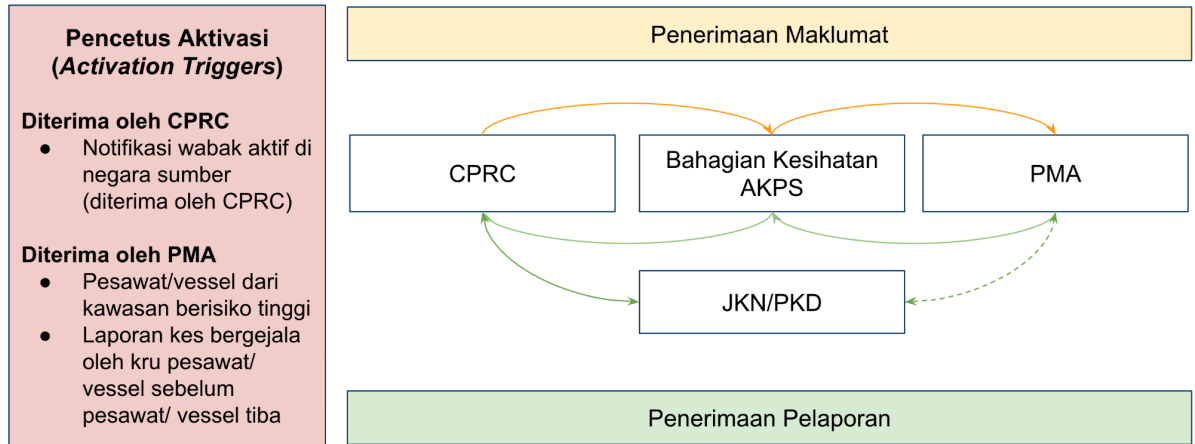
Pencetus Aktivasi
(*Activation Triggers*)

**Diterima oleh CPRC**
● Notifikasi wabak aktif di negara sumber (diterima oleh CPRC)

**Diterima oleh PMA**
● Pesawat/vessel dari kawasan berisiko tinggi
● Laporan kes bergejala oleh kru pesawat/ vessel sebelum pesawat/ vessel tiba

Penerimaan Maklumat

CPRC

Bahagian Kesihatan AKPS

PMA

JKN/PKD

Penerimaan Pelaporan